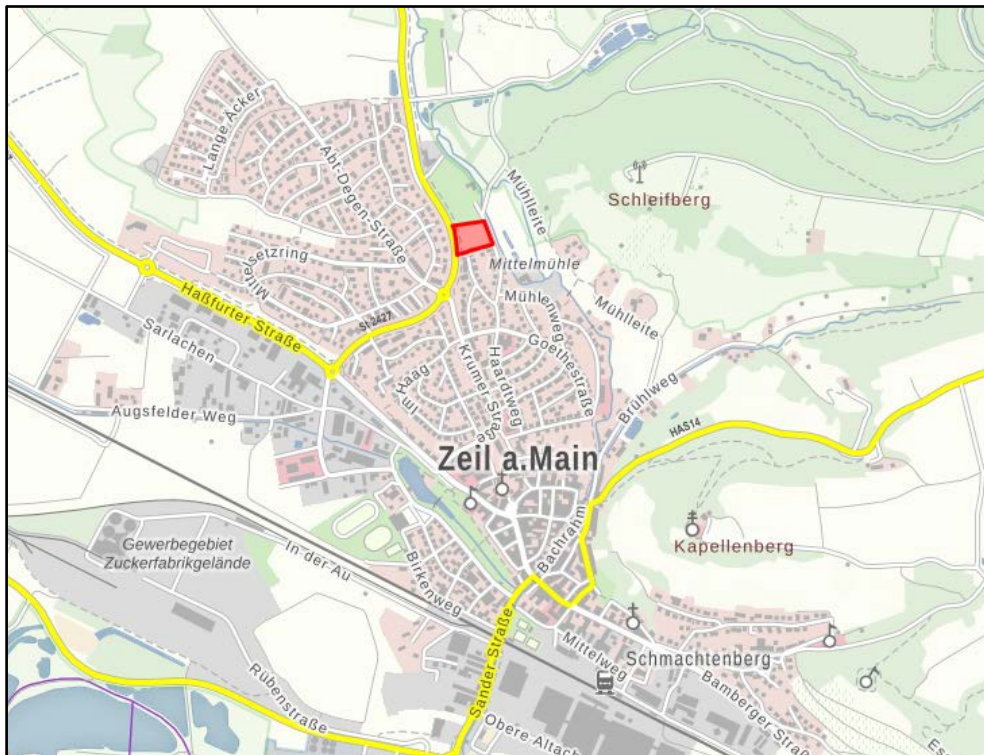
Lange Acker
Abt-Degen-Straße
Schleifberg
Mühlleite
Setzring
Mittelmühle
Haßfurter Straße
St 2427
Mühlweg
Mühlleite
Sarlachen
Im Haag
Krumer Straße
Haardtweg
Goethestraße
Brühlweg
Augsfelder Weg
HAS14
Zeil a.Main
Kapellenberg
Gewerbegebiet Zuckerfabrikgelände
In der Au
Birkenweg
Bachrahm
Sander Straße
Mittelweg
Schmachtenberg
Bamberger Straße
Rübenstraße
Obere Altach
Es